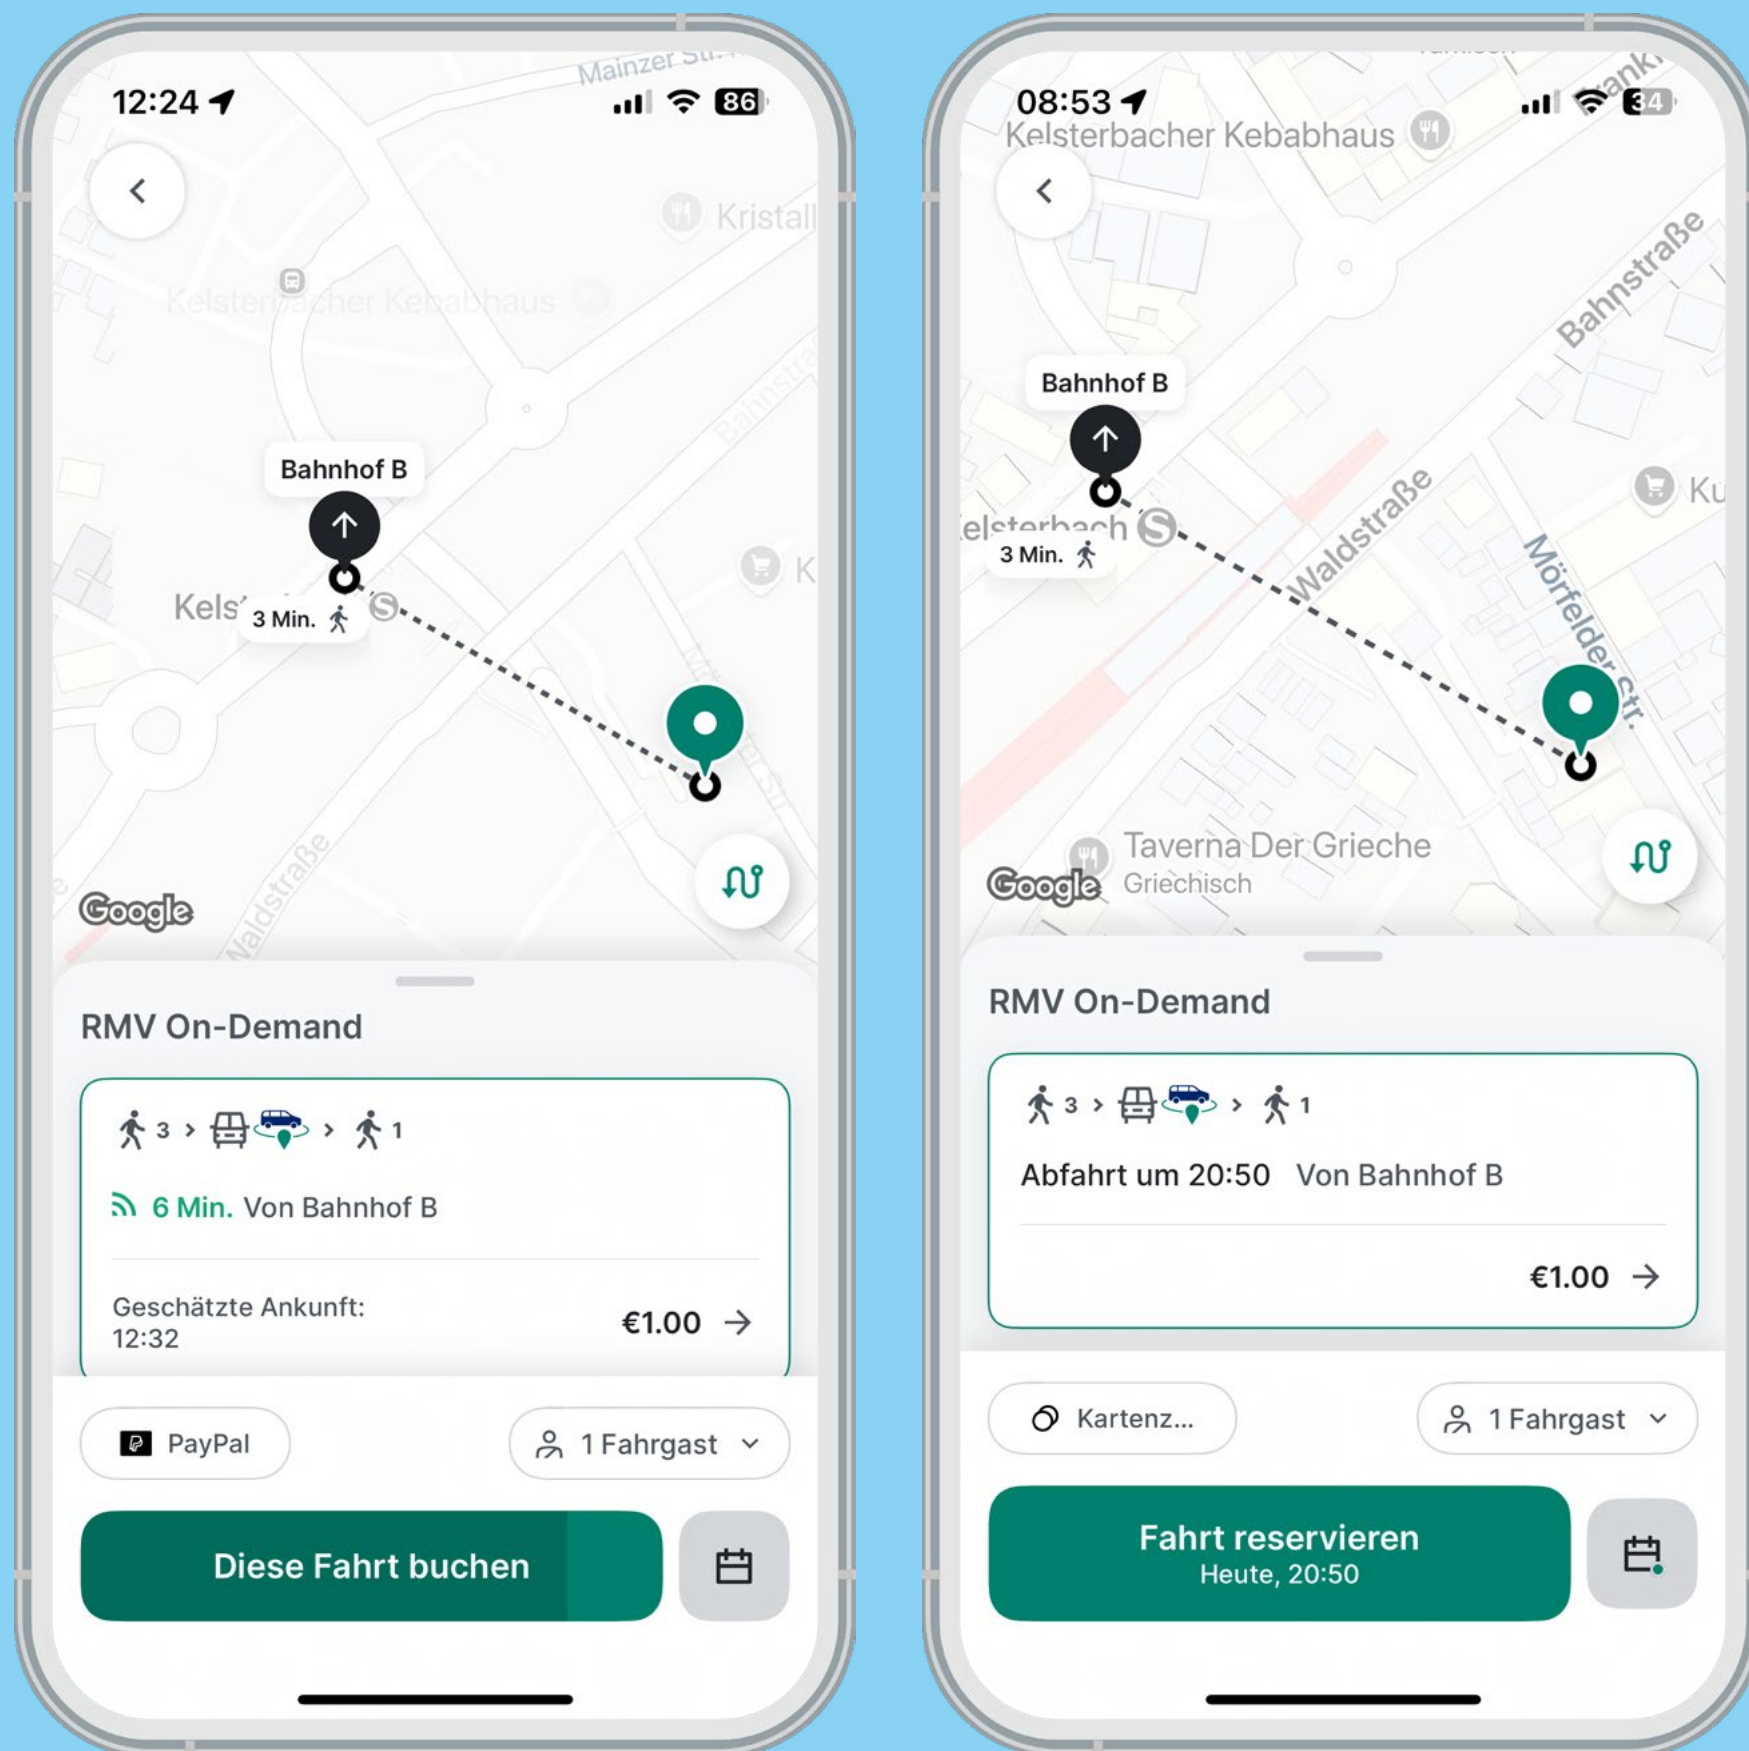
12:24

86

Mainzer Str.

Kristall

Kelsterbacher Kebabhaus

Bahnstraße

Bahnhof B

Kels

3 Min.

K

Waldstraße

Google

RMV On-Demand

3 > > 1

6 Min. Von Bahnhof B

Geschätzte Ankunft: 12:32

€1.00

PayPal

1 Fahrgast

Diese Fahrt buchen

08:53

34

Kelsterbacher Kebabhaus

Bahnstraße

Bahnhof B

Kelsterbach

3 Min.

Waldstraße

Mörfelder Str.

Ku

Taverna Der Grieche

Griechisch

Google

RMV On-Demand

3 > > 1

Abfahrt um 20:50 Von Bahnhof B

€1.00

Kartenz...

1 Fahrgast

Fahrt reservieren

Heute, 20:50